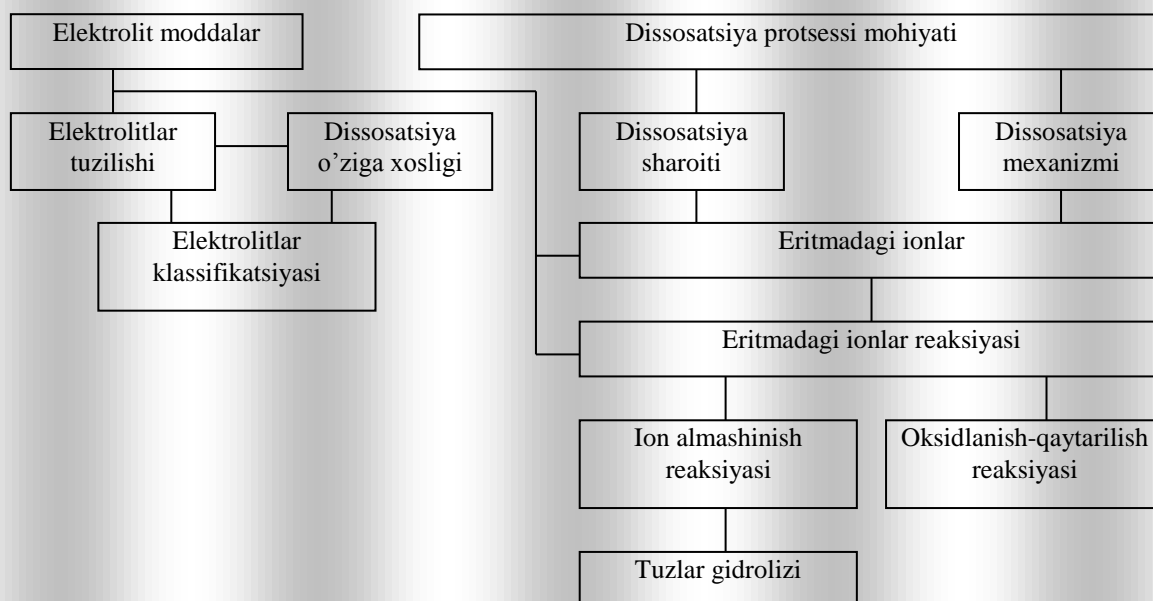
Elektrolit moddalar

Dissosatsiya protsessi mohiyati

Elektrolitlar tuzilishi

Dissosatsiya o’ziga xosligi

Dissosatsiya sharoiti

Dissosatsiya mexanizmi

Elektrolitlar klassifikatsiyasi

Eritmadagi ionlar

Eritmadagi ionlar reaksiyasi

Ion almashinish reaksiyasi

Oksidlanish-qaytarilish reaksiyasi

Tuzlar gidrolizi